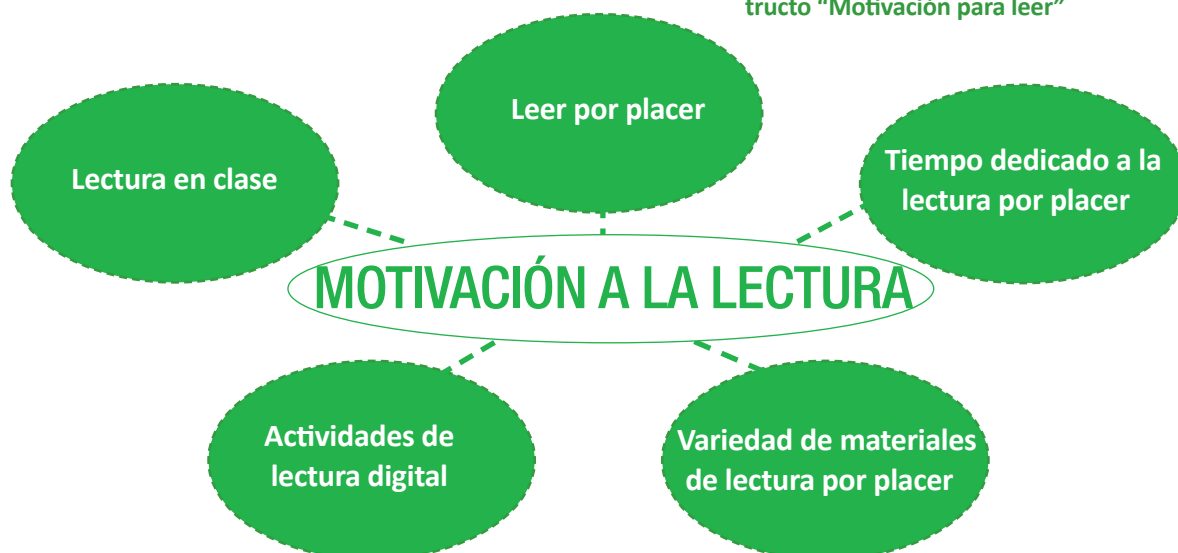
tructo "Motivación para leer"

Leer por placer

Lectura en clase

Tiempo dedicado a la lectura por placer

MOTIVACIÓN A LA LECTURA

Actividades de lectura digital

Variedad de materiales de lectura por placer